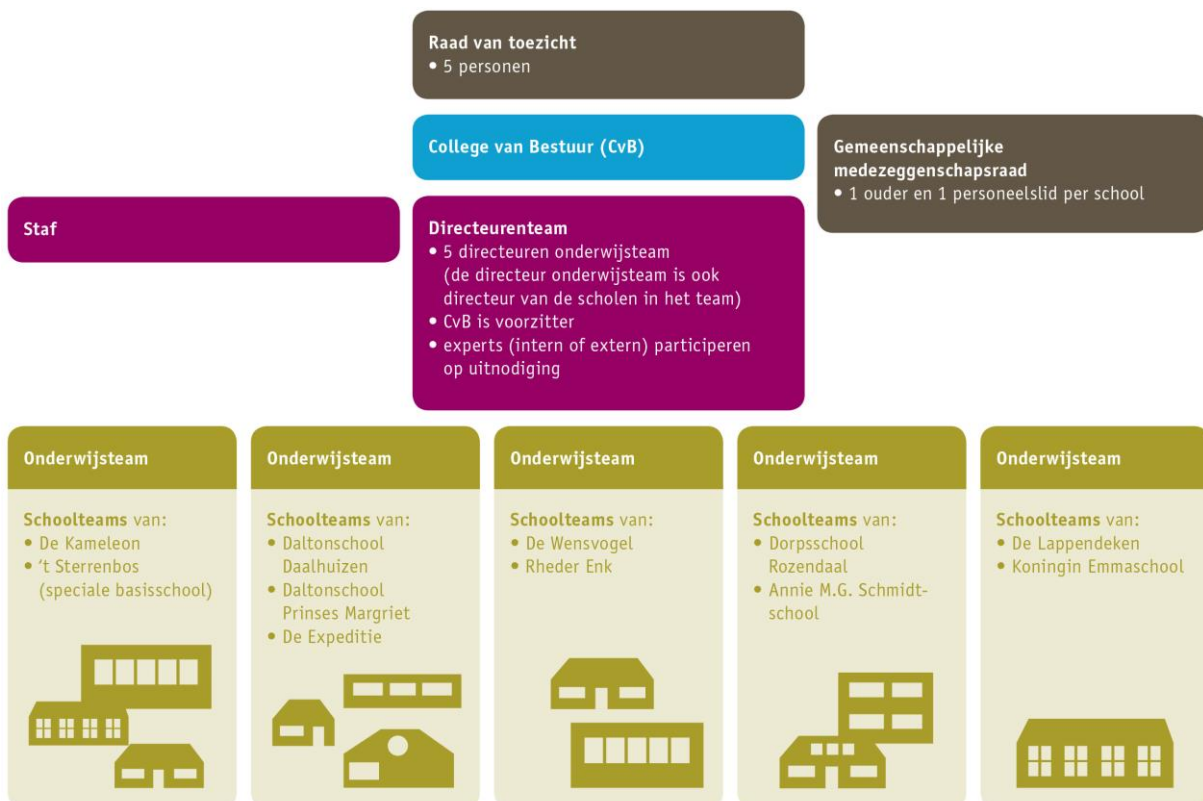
Raad van toezicht
• 5 personen

College van Bestuur (CvB)

Gemeenschappelijke medezeggenschapsraad
• 1 ouder en 1 personeelslid per school

Staf

Directeurenteam
• 5 directeuren onderwijsteam (de directeur onderwijsteam is ook directeur van de scholen in het team)
• CvB is voorzitter
• experts (intern of extern) participeren op uitnodiging

Onderwijsteam

Schoolteams van:
• De Kameleon
• 't Sterrenbos (speciale basisschool)

Onderwijsteam

Schoolteams van:
• Daltonschool Daalhuizen
• Daltonschool Prinses Margriet
• De Expeditie

Onderwijsteam

Schoolteams van:
• De Wensvogel
• Rheder Enk

Onderwijsteam

Schoolteams van:
• Dorpsschool Rozendaal
• Annie M.G. Schmidt-school

Onderwijsteam

Schoolteams van:
• De Lappendeken
• Koningin Emmaschool